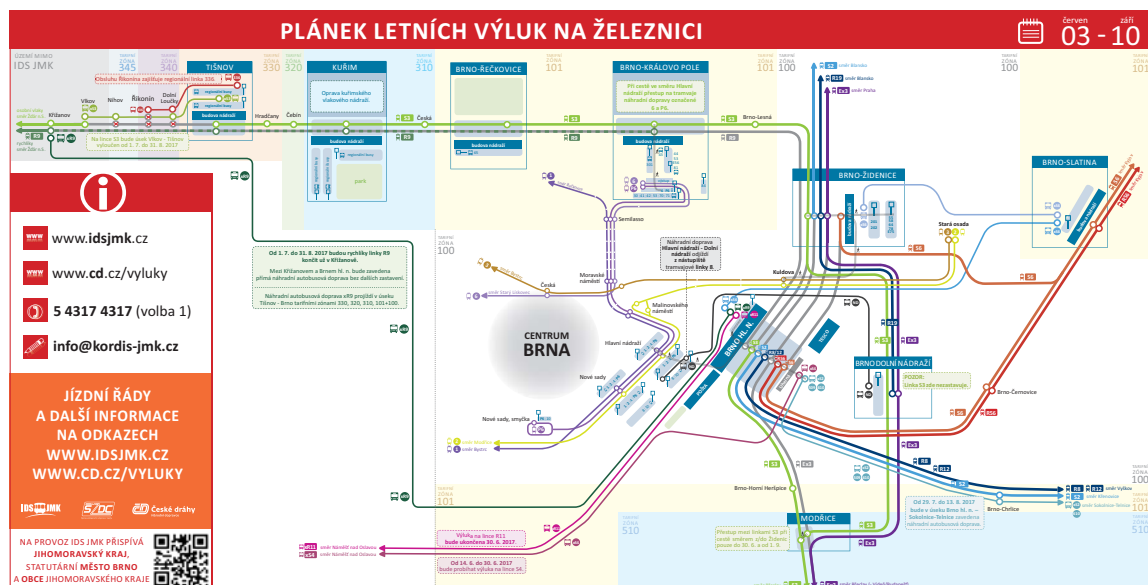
PLÁNEK LETNÍCH VÝLUK NA ŽELEZNICI

červen 03 - září 10

ÚZEMÍ MIMO IDS JMK

tarifní ZÓNA 345

tarifní ZÓNA 340

TIŠNOV

tarifní ZÓNA 330

tarifní ZÓNA 320

KUŘIM

tarifní ZÓNA 310

BRNO-ŘEČKOVICE

tarifní ZÓNA 101

BRNO-KRÁLOVO POLE

tarifní ZÓNA 101

tarifní ZÓNA 100

tarifní ZÓNA 100

Křtiny Řikonín zajišťuje regionální linka 330.

Křižanov

Vlkov

Níhov

Řikonín

Dolní Loučky

Hradčany

Čebín

Česká

Brno-Lesná

Na lince S3 bude úsek Vlkov - Tišnov vyloučen od 1. 7. do 31. 8. 2017

Oprava kuřimského vlakového nádraží.

budova nádraží

park

Při cestě ve směru Hlavní nádraží přestup na tramvaje náhradní dopravy označené 6 a P6.

BRNO-ŽIDENICE

BRNO-SLATINA

Stará osada

Semilasso

Náhradní doprava Hlavní nádraží - Dolní nádraží odjíždí z nástupiště tramvajové linky 8.

Kuldova

Od 1. 7. do 31. 8. 2017 budou rychlíky linky R9 končit už v Křižanově.

Mezi Křižanovem a Brnem hl. n. bude zavedena přímá náhradní autobusová doprava bez dalších zastavení.

Náhradní autobusová doprava xR9 projíždí v úseku Tišnov - Brno tarifními zónami 330, 320, 310, 101+100.

ZÓNA 100

Moravské náměstí

Česká

Malinovského náměstí

CENTRUM BRNA

Hlavní nádraží

Nové sady

Nové sady, smyčka

BRNO HL. N.

BRNO DOLNÍ NÁDRAŽÍ

POZOR: Linka S3 zde nezastavuje.

Brno-Černovice

www.idsjmk.cz

www.cd.cz/vyluky

5 4317 4317 (volba 1)

info@kordis-jmk.cz

JÍZDNÍ ŘÁDY A DALŠÍ INFORMACE NA ODKAZECH WWW.IDSJMK.CZ WWW.CD.CZ/VYLUKY

IDS JMK

SŽDC

České dráhy

NA PROVOZ IDS JMK PŘISPÍVÁ JIHOMORAVSKÝ KRAJ, STATUTÁRNÍ MĚSTO BRNO A OBCE JIHOMORAVSKÉHO KRAJE

tarifní ZÓNA 101

Brno-Horní Heršpice

Výluka na lince R11 bude ukončena 30. 6. 2017

Od 14. 6. do 30. 6. 2017 bude probíhat výluka na lince S4.

tarifní ZÓNA 510

MODŘICE

Přestup mezi linkami S2 při cestě směrem z/do Židenic pouze do 30. 6. a od 1. 9.

Od 29. 7. do 13. 8. 2017 bude v úseku Brno hl. n. – Sokolnice-Telnice zavedena náhradní autobusová doprava.

Brno-Chrlice

tarifní ZÓNA 100

tarifní ZÓNA 510

R12

R13

S2

S3

S4

R9

xR9

S6

Ex3

R11